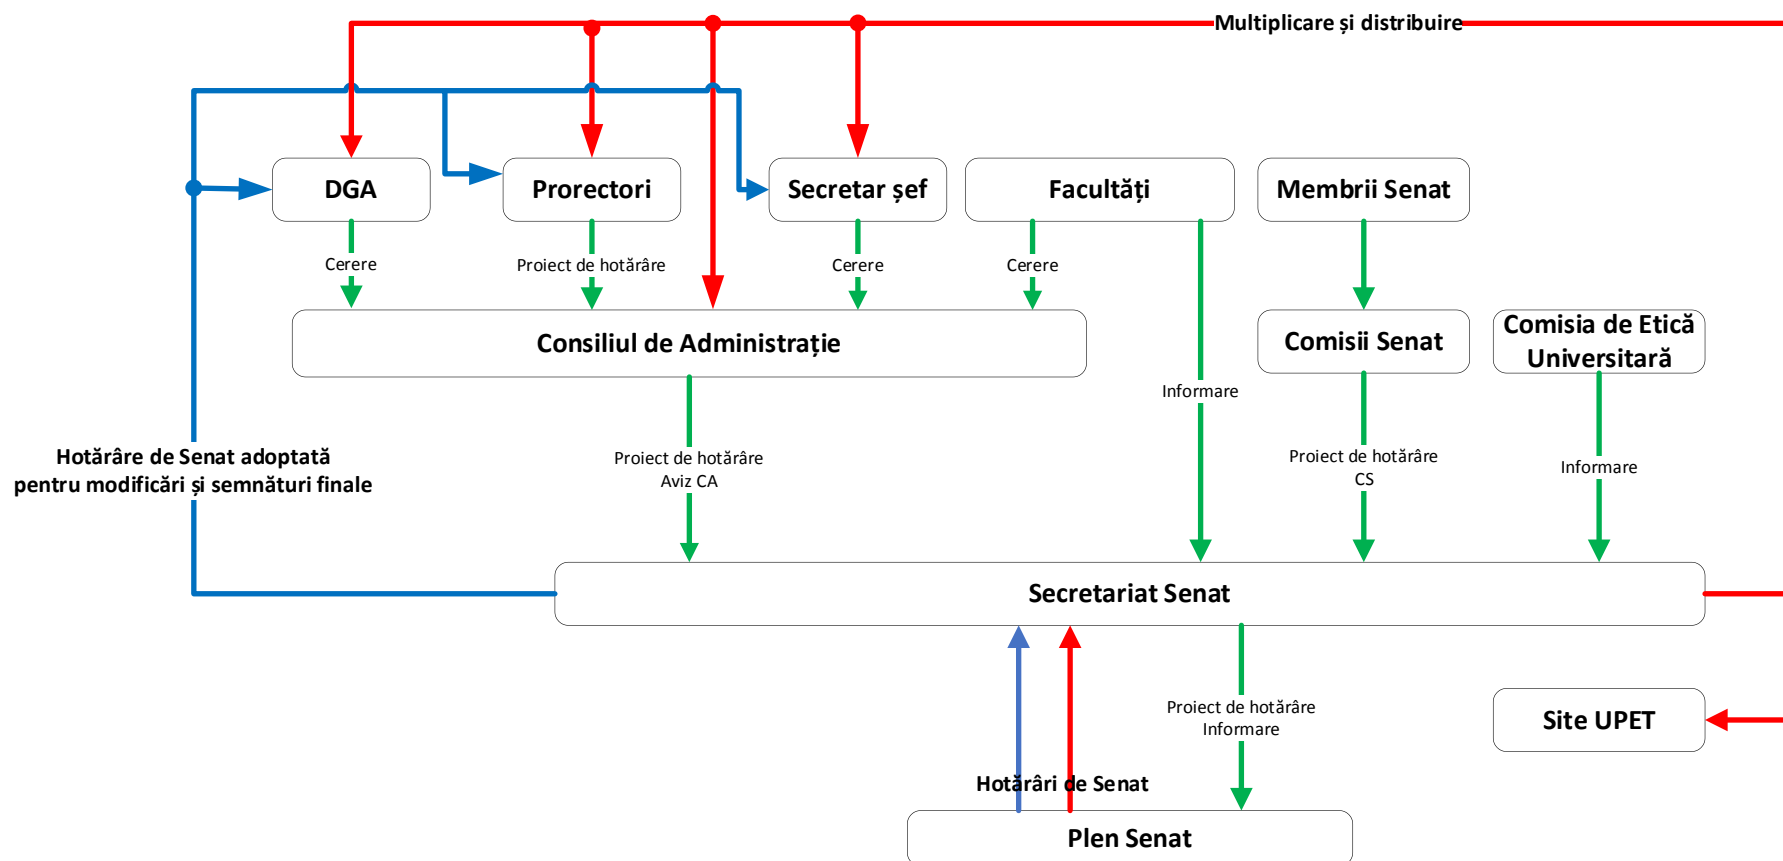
Multiplicare și distribuire

DGA

Prorectori

Secretar șef

Facultăți

Membrii Senat

Cerere

Proiect de hotărâre

Cerere

Cerere

Consiliul de Administrație

Comisii Senat

Comisia de Etică Universitară

Informare

Hotărâre de Senat adoptată pentru modificări și semnături finale

Proiect de hotărâre
Aviz CA

Proiect de hotărâre
CS

Informare

Secretariat Senat

Proiect de hotărâre
Informare

Site UPET

Hotărâri de Senat

Plen Senat